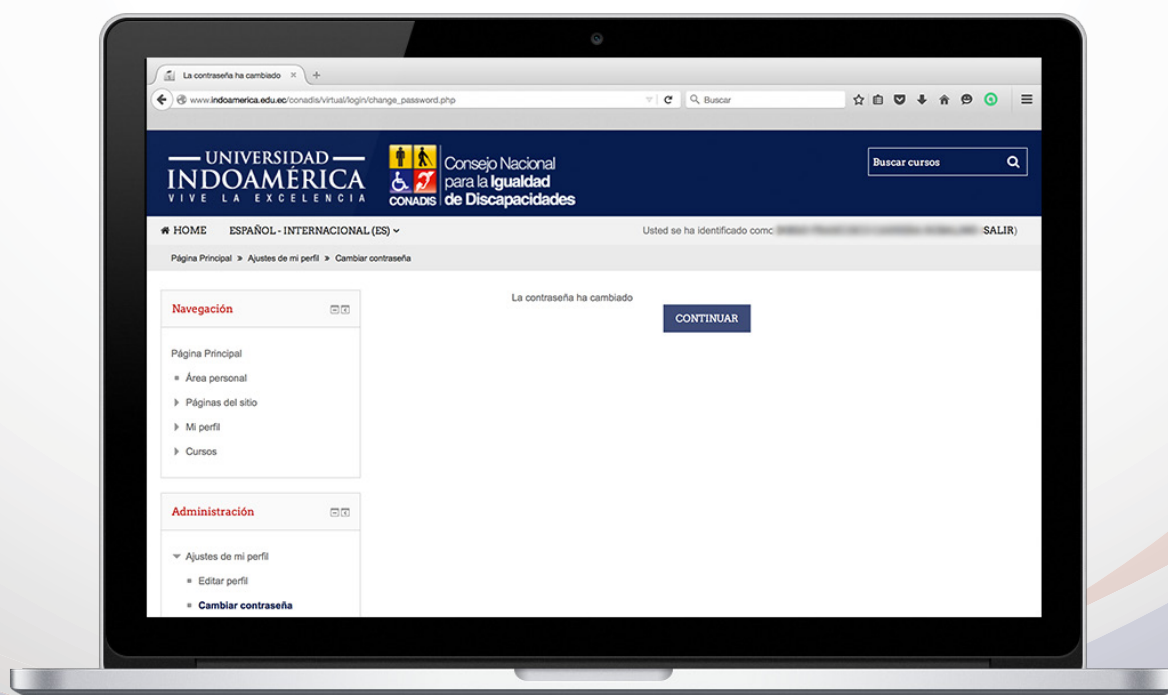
La contraseña ha cambiado ×

www.indoamerica.edu.ec/conadis/virtual/login/change_password.php

Buscar

UNIVERSIDAD INDOAMÉRICA VIVE LA EXCELENCIA

CONADIS Consejo Nacional para la Igualdad de Discapacidades

Buscar cursos

HOME ESPAÑOL - INTERNACIONAL (ES)

Usted se ha identificado como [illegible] (SALIR)

Página Principal » Ajustes de mi perfil » Cambiar contraseña

Navegación

Página Principal
Área personal
Páginas del sitio
Mi perfil
Cursos

Administración

Ajustes de mi perfil
Editar perfil
Cambiar contraseña

La contraseña ha cambiado

CONTINUAR